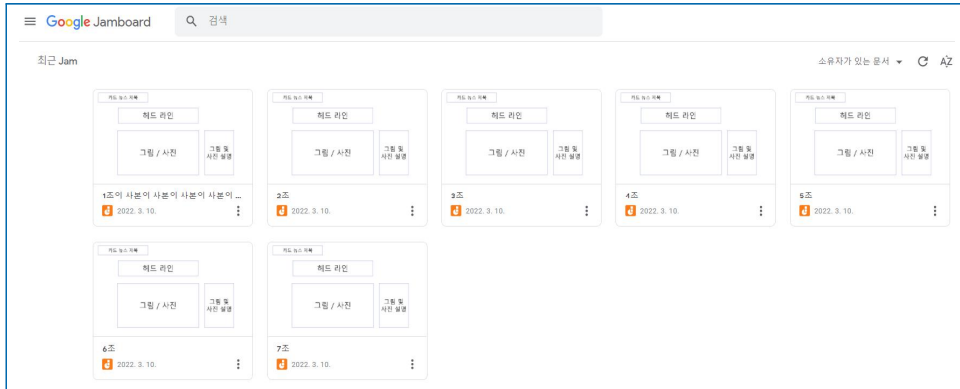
Google Jamboard 검색

최근 Jam

소유자가 있는 문서 ▾

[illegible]

헤드 라인

그림 / 사진

그림 및 사진 설명

1조의 사본의 사본의 사본의 ...

2022. 3. 10.

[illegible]

헤드 라인

그림 / 사진

그림 및 사진 설명

2조

2022. 3. 10.

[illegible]

헤드 라인

그림 / 사진

그림 및 사진 설명

3조

2022. 3. 10.

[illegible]

헤드 라인

그림 / 사진

그림 및 사진 설명

4조

2022. 3. 10.

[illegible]

헤드 라인

그림 / 사진

그림 및 사진 설명

5조

2022. 3. 10.

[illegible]

헤드 라인

그림 / 사진

그림 및 사진 설명

6조

2022. 3. 10.

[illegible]

헤드 라인

그림 / 사진

그림 및 사진 설명

7조

2022. 3. 10.